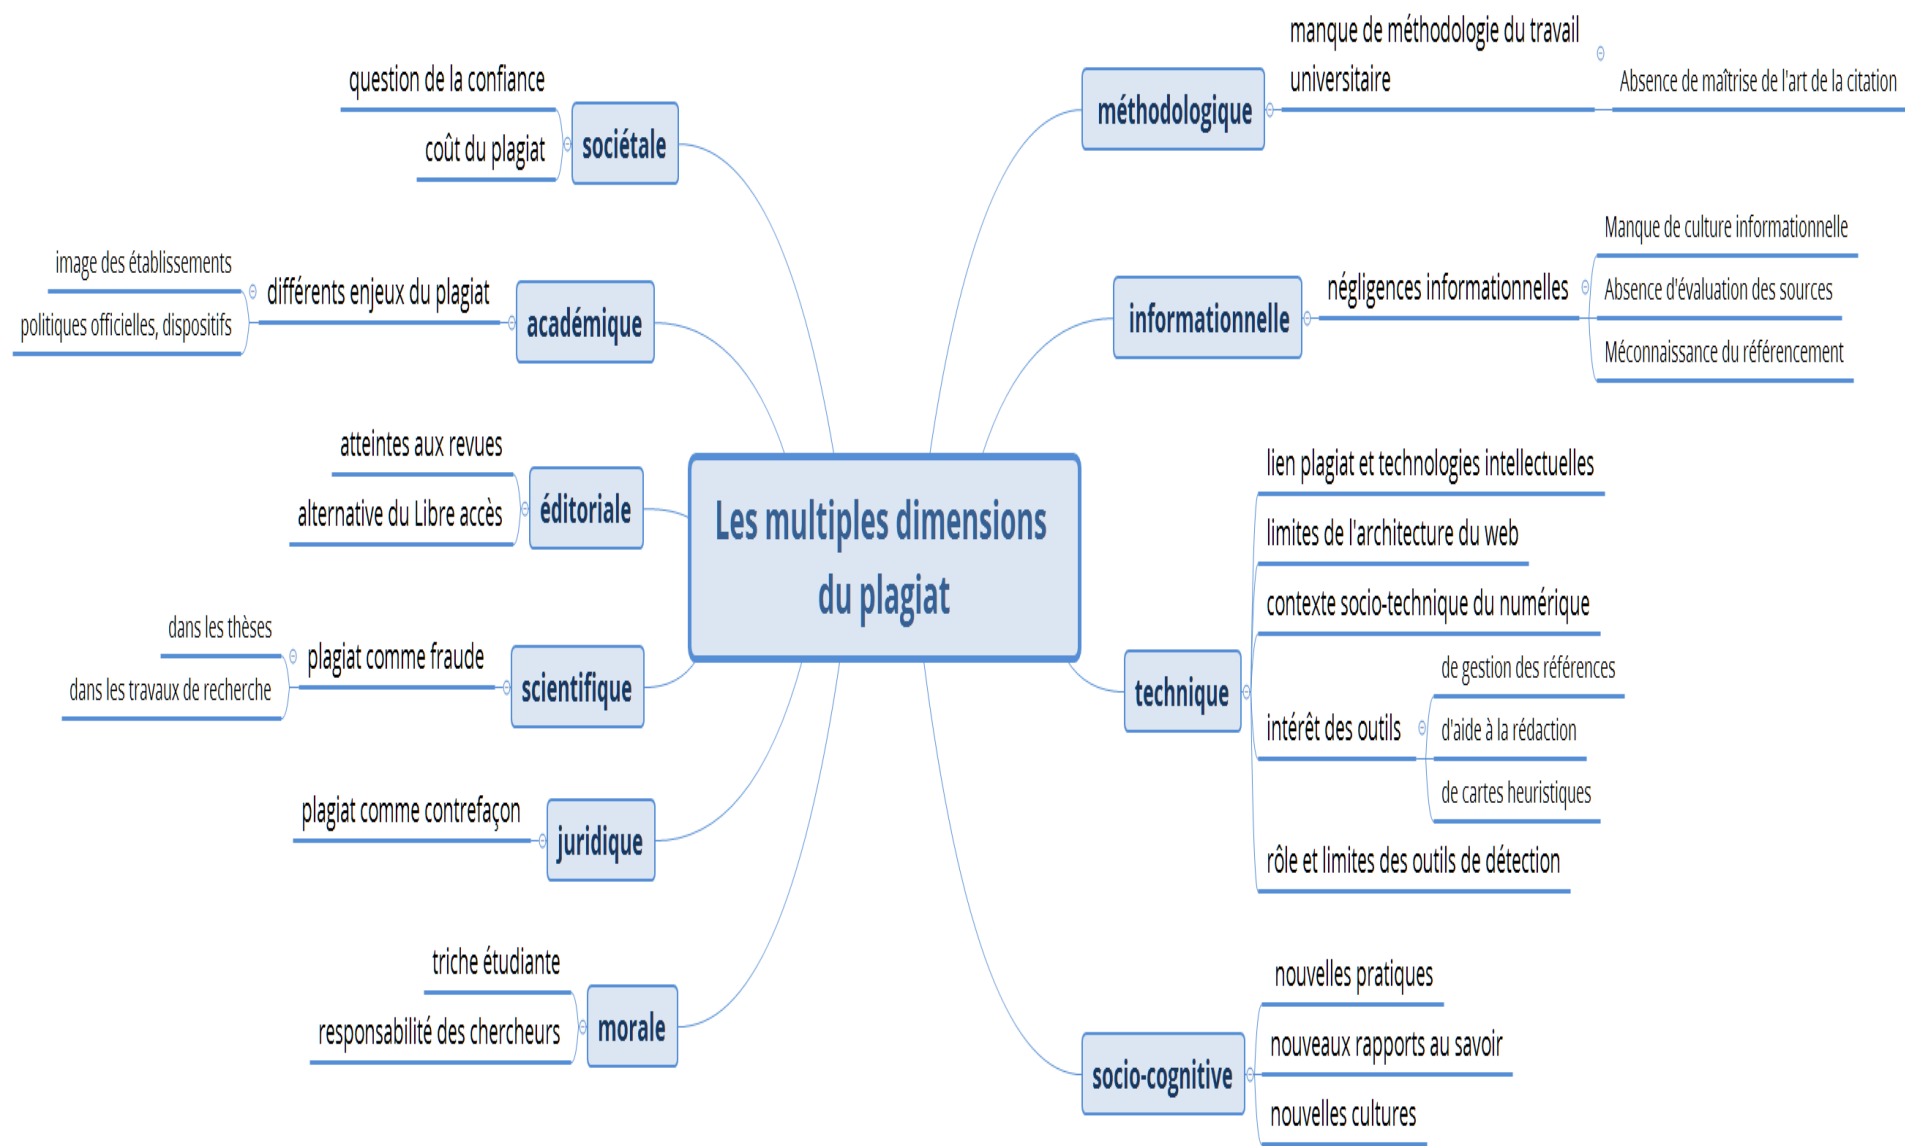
Les multiples dimensions du plagiat

sociétale
question de la confiance
coût du plagiat

académique
différents enjeux du plagiat
image des établissements
politiques officielles, dispositifs

éditoriale
atteintes aux revues
alternative du Libre accès

scientifique
plagiat comme fraude
dans les thèses
dans les travaux de recherche

juridique
plagiat comme contrefaçon

morale
triche étudiante
responsabilité des chercheurs

méthodologique
manque de méthodologie du travail universitaire
Absence de maîtrise de l'art de la citation

informationnelle
négligences informationnelles
Manque de culture informationnelle
Absence d'évaluation des sources
Méconnaissance du référencement

technique
lien plagiat et technologies intellectuelles
limites de l'architecture du web
contexte socio-technique du numérique
intérêt des outils
de gestion des références
d'aide à la rédaction
de cartes heuristiques
rôle et limites des outils de détection

socio-cognitive
nouvelles pratiques
nouveaux rapports au savoir
nouvelles cultures